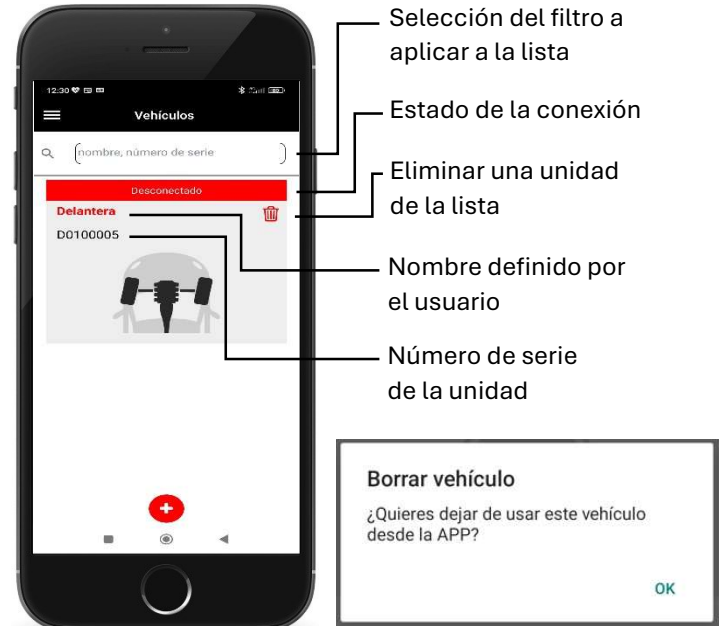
12:30

Vehículos

nombre, número de serie

Desconectado

Delantera

D0100005

Selección del filtro a aplicar a la lista

Estado de la conexión

Eliminar una unidad de la lista

Nombre definido por el usuario

Número de serie de la unidad

Borrar vehículo

¿Quieres dejar de usar este vehículo desde la APP?

OK